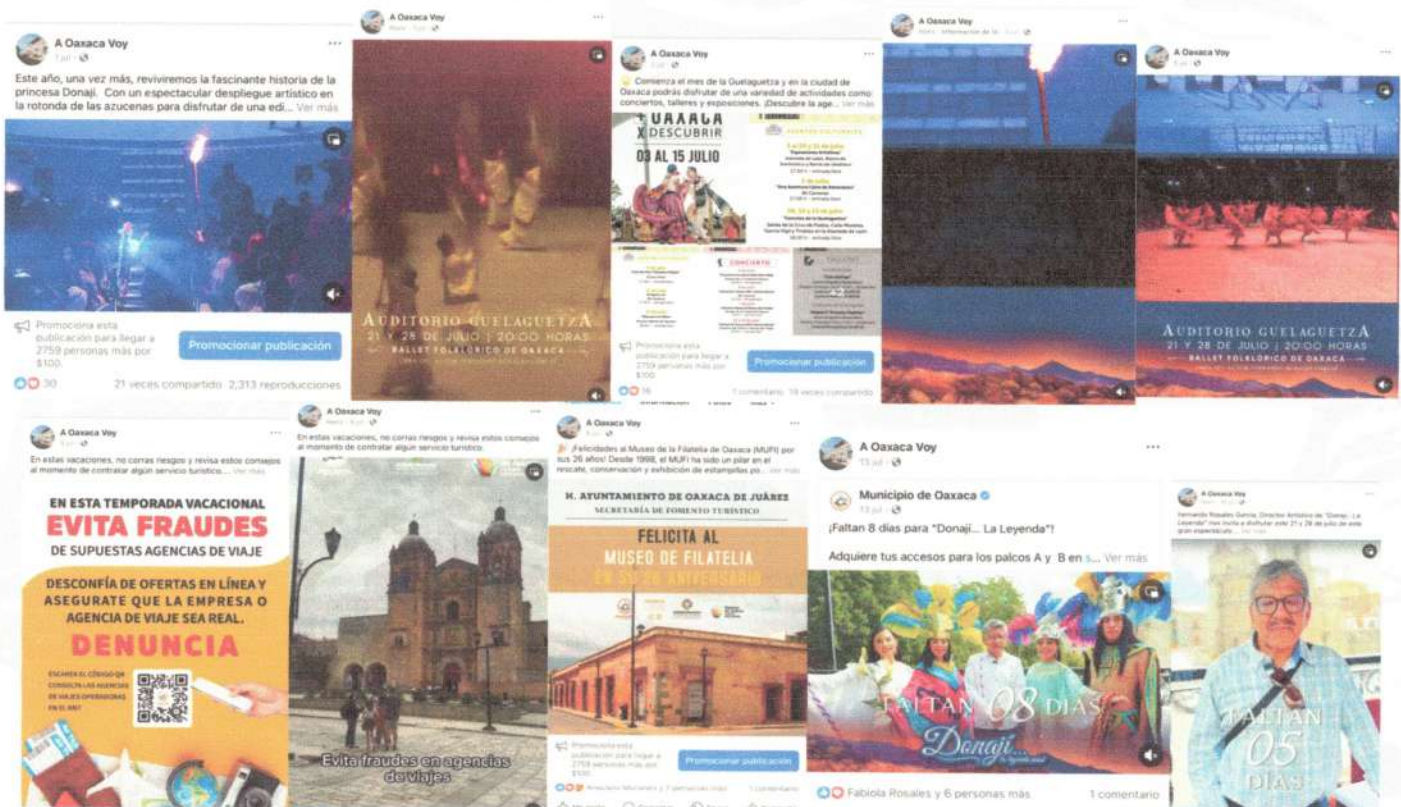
A Oaxaca Voy
7 jul ·

Este año, una vez más, reviviremos la fascinante historia de la princesa Donají. Con un espectacular despliegue artístico en la rotonda de las azucenas para disfrutar de una edi... Ver más

Promociona esta publicación para llegar a 2759 personas más por $100.

Promocionar publicación

30 21 veces compartido 2,313 reproducciones

A Oaxaca Voy

AUDITORIO GUELAGUETZA
21 Y 28 DE JULIO | 20:00 HORAS
BALLET FOLKLÓRICO DE OAXACA

A Oaxaca Voy

Comienza el mes de la Guelaguetza y en la ciudad de Oaxaca podrás disfrutar de una variedad de actividades como conciertos, talleres y exposiciones. ¡Descubre la age... Ver más

OAXACA X DESCUBRIR
03 AL 15 JULIO

EVENTOS CULTURALES

CONCIERTO

Promociona esta publicación para llegar a 2759 personas más por $100.

Promocionar publicación

16 1 comentario 19 veces compartido

A Oaxaca Voy

A Oaxaca Voy

AUDITORIO GUELAGUETZA
21 Y 28 DE JULIO | 20:00 HORAS
BALLET FOLKLÓRICO DE OAXACA

A Oaxaca Voy

En estas vacaciones, no corras riesgos y revisa estos consejos al momento de contratar algún servicio turístico... Ver más

EN ESTA TEMPORADA VACACIONAL
EVITA FRAUDES
DE SUPUESTAS AGENCIAS DE VIAJE

DESCONFÍA DE OFERTAS EN LÍNEA Y ASEGURATE QUE LA EMPRESA O AGENCIA DE VIAJE SEA REAL.
DENUNCIA

ESCANEA EL CÓDIGO QR CONSULTA LAS AGENCIAS DE VIAJES OPERADORAS EN EL RNT

A Oaxaca Voy

En estas vacaciones, no corras riesgos y revisa estos consejos al momento de contratar algún servicio turístico.

Evita fraudes en agencias de viajes

A Oaxaca Voy

¡Felicidades al Museo de la Filatelia de Oaxaca (MUFI) por sus 26 años! Desde 1998, el MUFI ha sido un pilar en el rescate, conservación y exhibición de estampillas po... Ver más

H. AYUNTAMIENTO DE OAXACA DE JUÁREZ
SECRETARÍA DE FOMENTO TURÍSTICO

FELICITA AL
MUSEO DE FILATELIA
EN SU 26 ANIVERSARIO

Promociona esta publicación para llegar a 2759 personas más por $100.

Promocionar publicación

A Oaxaca Voy
13 jul ·

Municipio de Oaxaca
13 jul ·

¡Faltan 8 días para "Donají... La Leyenda"!

Adquiere tus accesos para los palcos A y B en s... Ver más

FALTAN 08 DÍAS
Donají...

Fabiola Rosales y 6 personas más 1 comentario

A Oaxaca Voy

Fernando Rosales García, Director Artístico de "Donají... La Leyenda" nos invita a disfrutar este 21 y 28 de julio de este gran espectáculo... Ver más

FALTAN 05 DÍAS